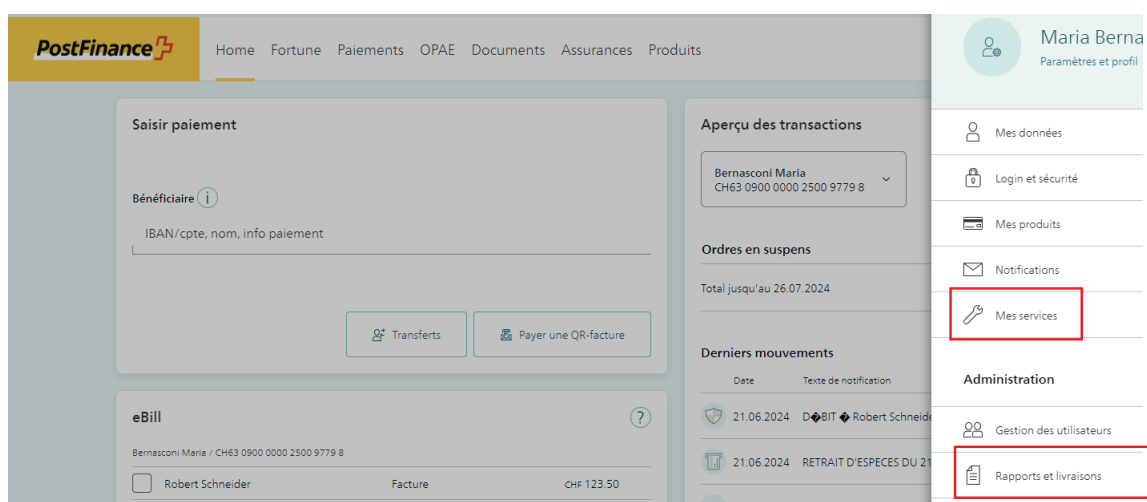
PostFinance

Home Fortune Paiements OPAE Documents Assurances Produits

Maria Berna
Paramètres et profil

Mes données
Login et sécurité
Mes produits
Notifications
Mes services

Administration

Gestion des utilisateurs
Rapports et livraisons

Saisir paiement

Bénéficiaire

IBAN/cpte, nom, info paiement

Transferts
Payer une QR-facture

eBill

Bernasconi Maria / CH63 0900 0000 2500 9779 8

Robert Schneider Facture CHF 123.50

Aperçu des transactions

Bernasconi Maria
CH63 0900 0000 2500 9779 8

Ordres en suspens

Total jusqu'au 26.07.2024

Derniers mouvements

Date Texte de notification

21.06.2024 D�BIT � Robert Schneide

21.06.2024 RETRAIT D'ESPECES DU 21